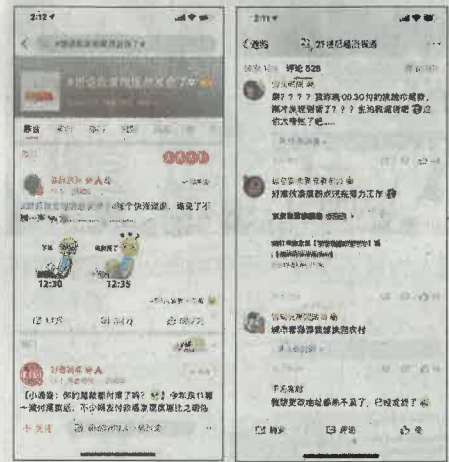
2:12

#快递系统崩溃了#

12:30

12:35

[小通知: 你的快递到哪里了吗?] 今年双11第一波付款后...

2:11

〈 返回

评论 528

我? ? ? ? 刚在凌晨00:30付的快递的尾款, 现在快递就到了? ? ? 坐标深圳.....

好像快递都还在路上了

城市快递都在送到农村

我就是在昨天买的东西到了, 已经送到了

转发

评论

赞